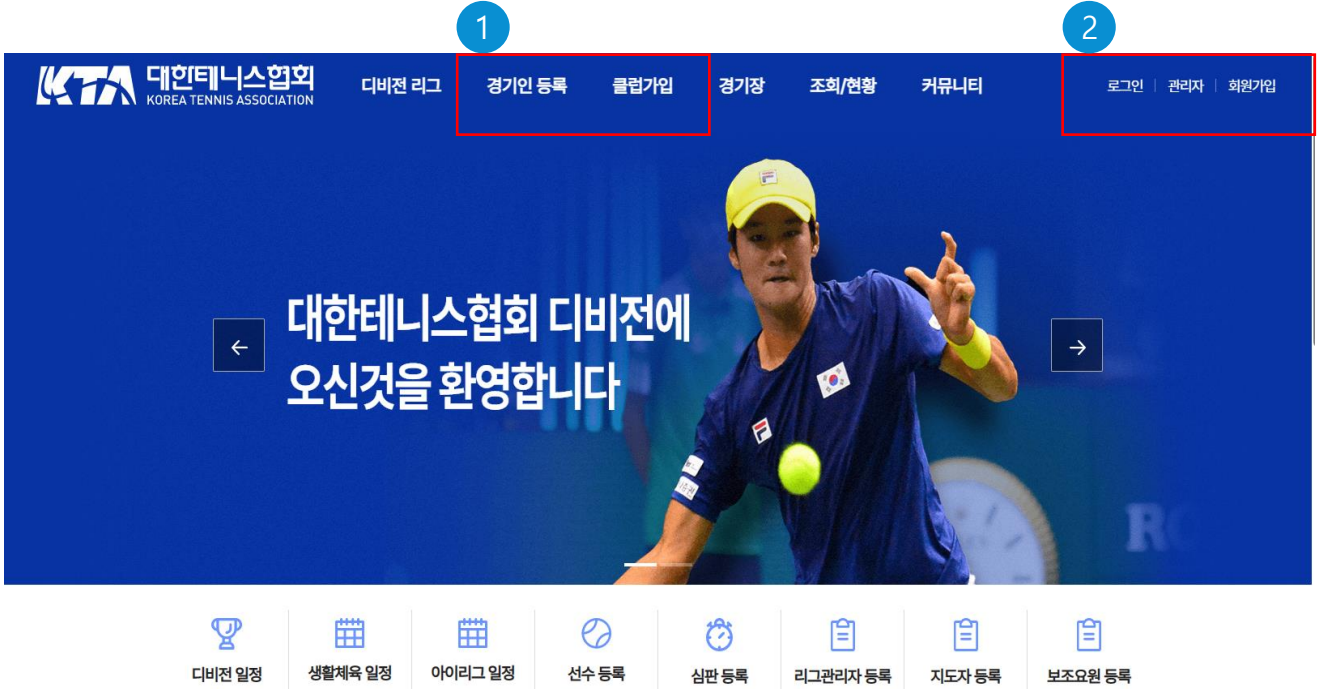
1

2

KTA 대한테니스협회 KOREA TENNIS ASSOCIATION

디비전 리그 경기인 등록 클럽가입 경기장 조회/현황 커뮤니티

로그인 | 관리자 | 회원가입

대한테니스협회 디비전에 오신것을 환영합니다

디비전 일정 | 생활체육 일정 | 아이리그 일정 | 선수 등록 | 심판 등록 | 리그관리자 등록 | 지도자 등록 | 보조요원 등록